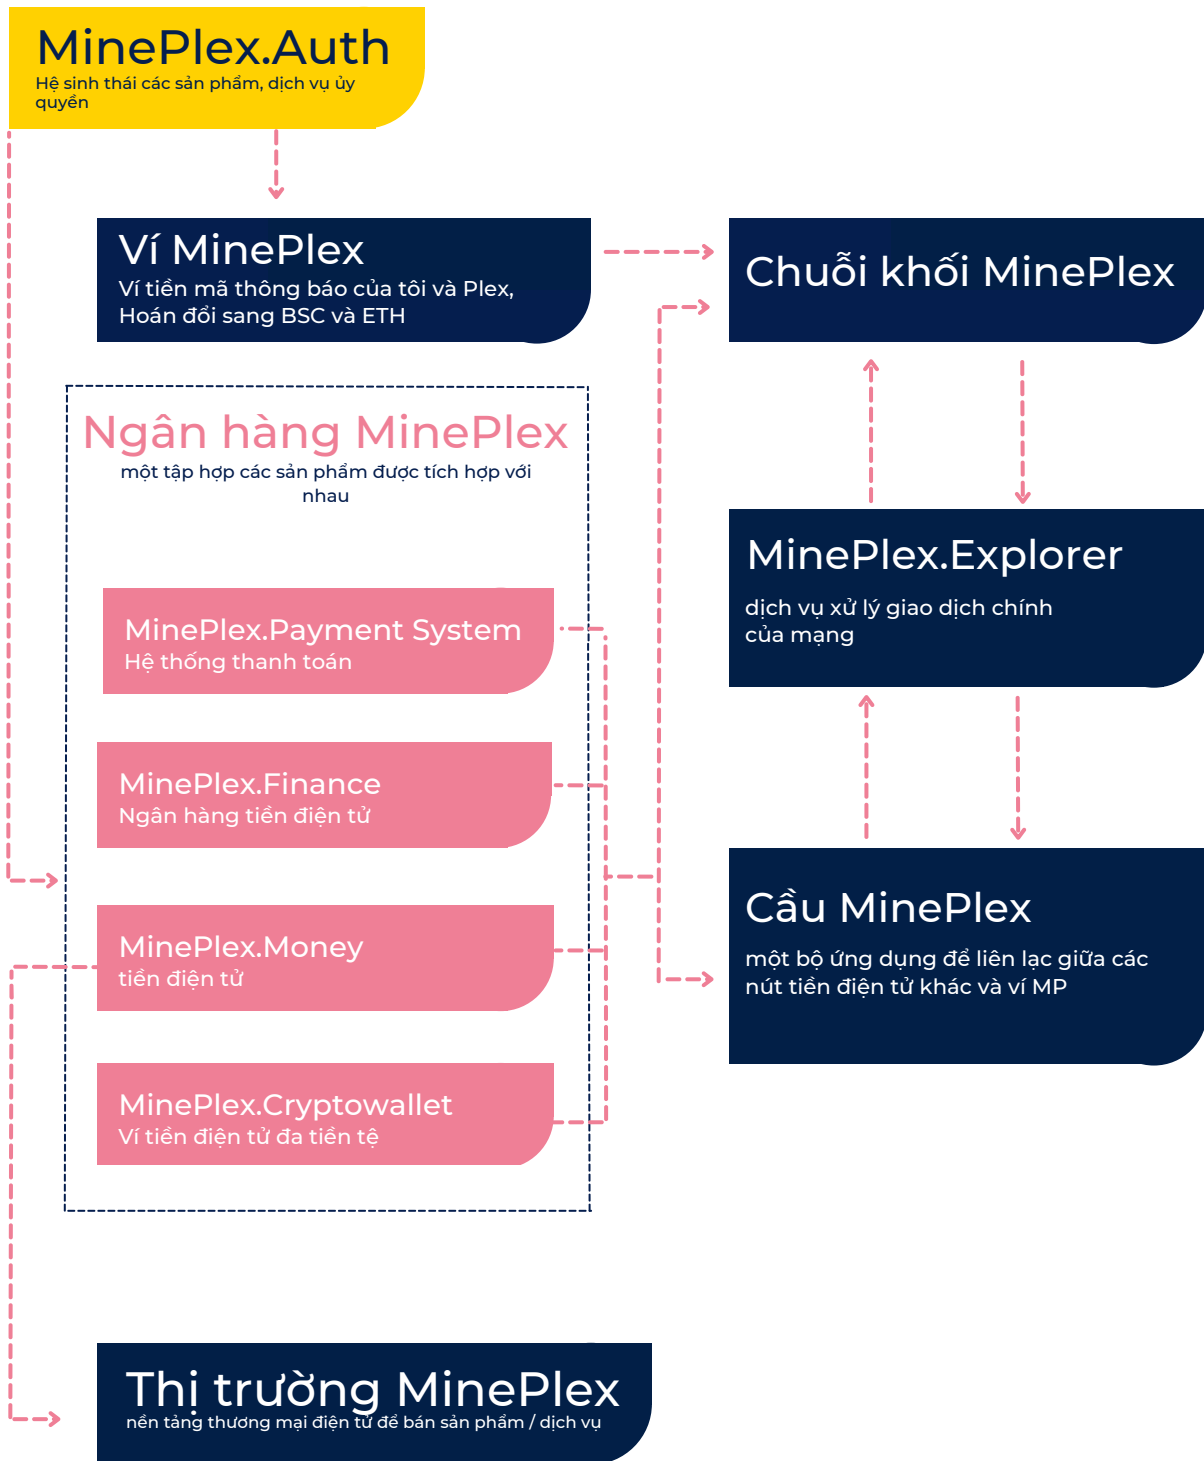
MinePlex.Auth
Hệ sinh thái các sản phẩm, dịch vụ ủy quyền

Ví MinePlex
Ví tiền mã thông báo của tôi và Plex, Hoán đổi sang BSC và ETH

Chuỗi khối MinePlex

Ngân hàng MinePlex
một tập hợp các sản phẩm được tích hợp với nhau

MinePlex.Payment System
Hệ thống thanh toán

MinePlex.Finance
Ngân hàng tiền điện tử

MinePlex.Money
tiền điện tử

MinePlex.Cryptowallet
Ví tiền điện tử đa tiền tệ

MinePlex.Explorer
dịch vụ xử lý giao dịch chính của mạng

Cầu MinePlex
một bộ ứng dụng để liên lạc giữa các nút tiền điện tử khác và ví MP

Thị trường MinePlex
nền tảng thương mại điện tử để bán sản phẩm / dịch vụ